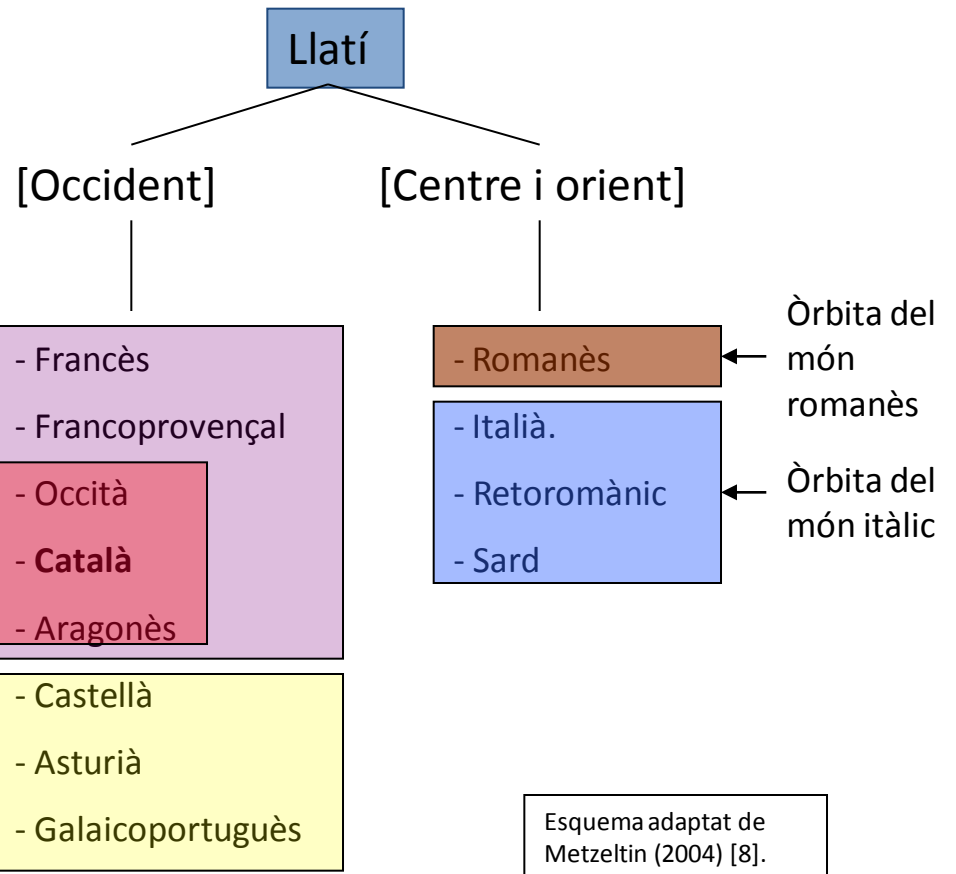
Llatí

[Occident]

[Centre i orient]

- Francès

- Francoprovençal

- Occità

- **Català**

- Aragonès

- Castellà

- Asturià

- Galaicoportuguès

- Romanès

Òrbita del món romanès

- Italià.

- Retoromànic

- Sard

Òrbita del món itàlic

Esquema adaptat de Metzeltin (2004) [8].